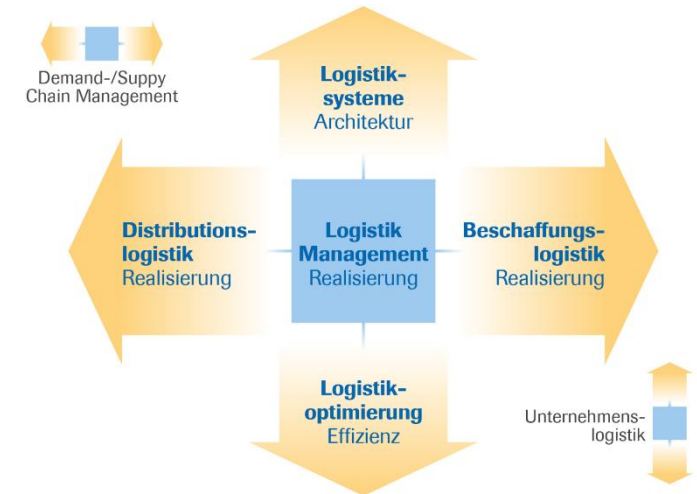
Demand-/Suppy Chain Management

Logistiksysteme
Architektur

Distributionslogistik
Realisierung

Logistik Management
Realisierung

Beschaffungslogistik
Realisierung

Logistikoptimierung
Effizienz

Unternehmenslogistik